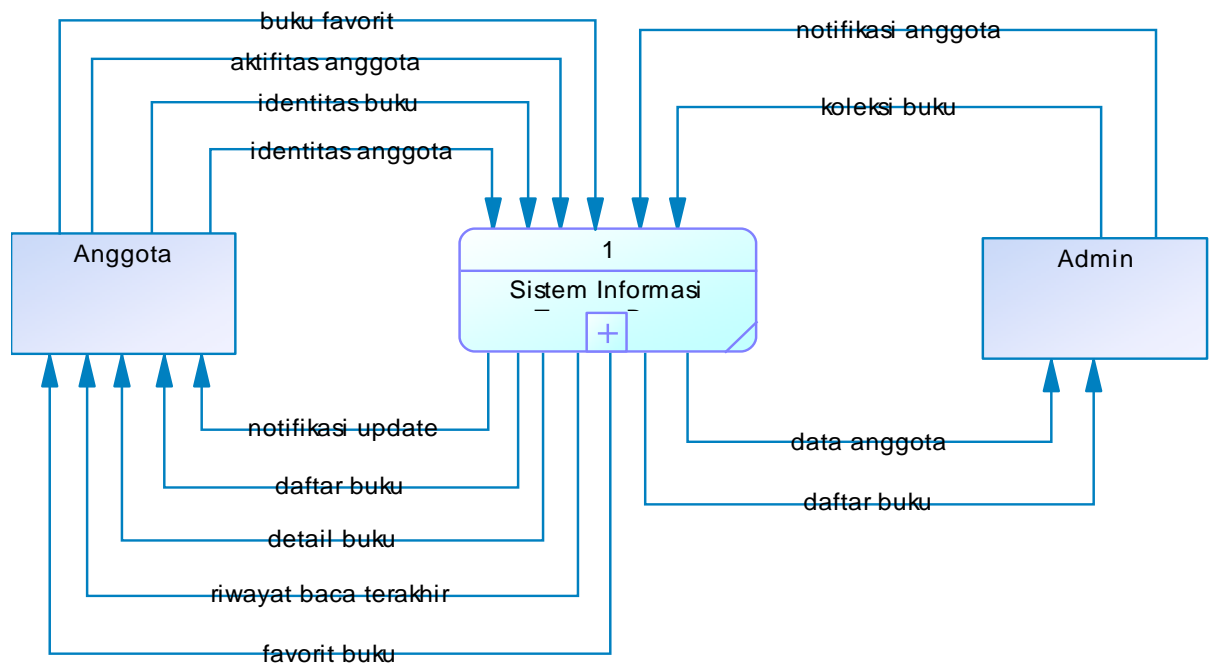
buku favorit
aktifitas anggota
identitas buku
identitas anggota
notifikasi anggota
koleksi buku
Anggota
1
Sistem Informasi
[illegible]
Admin
notifikasi update
daftar buku
detail buku
riwayat baca terakhir
favorit buku
data anggota
daftar buku